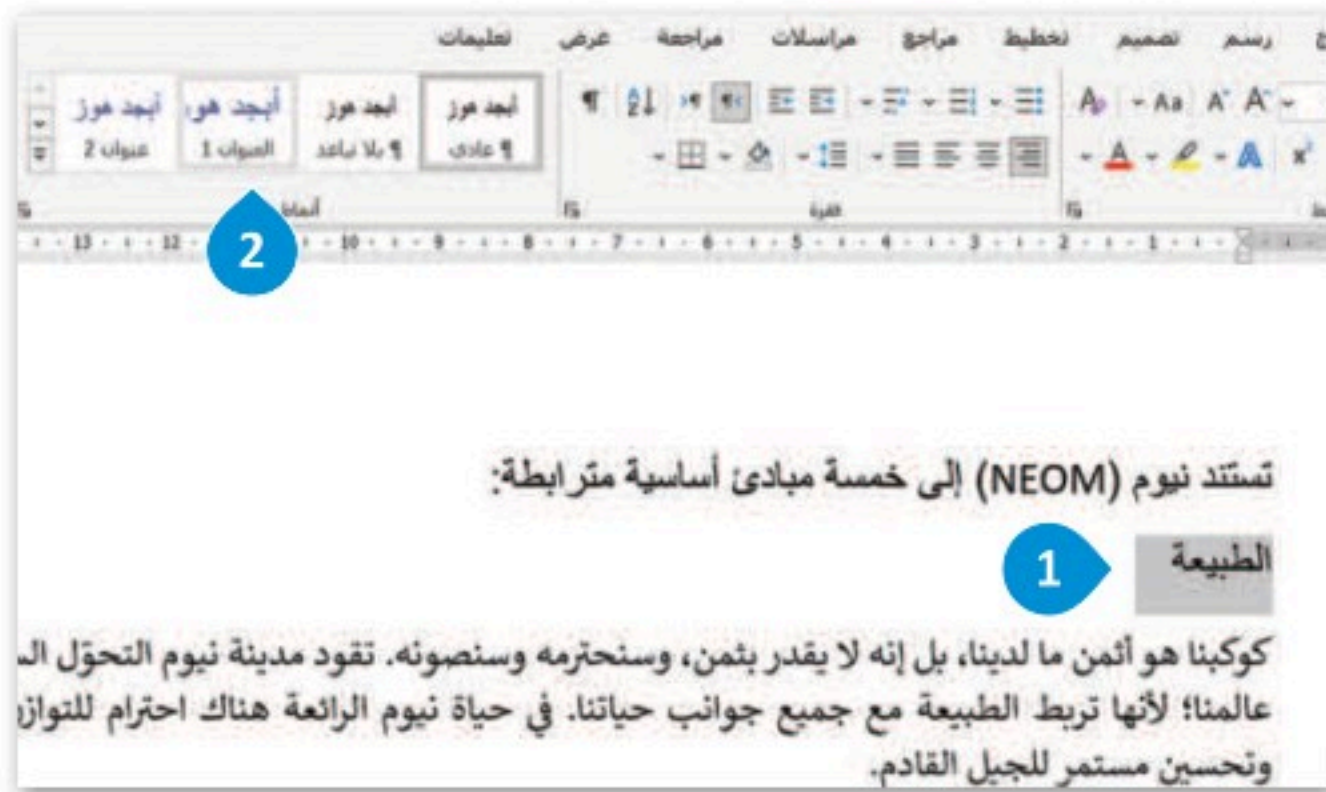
ع رسم تصميم تخطيط مراجع مراسلات مراجعة عرض تعليمات

أبجد هوز ¶ عادي
أبجد هوز ¶ بلا تباعد
أبجد هوز العنوان 1
أبجد هوز عنوان 2

فقرة
أنماط

2

13 12 10 9 8 7 6 5 4 3 2 1

تستند نيوم (NEOM) إلى خمسة مبادئ أساسية مترابطة:

الطبيعة

1

كوكبنا هو أثمن ما لدينا، بل إنه لا يقدر بثمن، وسنحترمه وسنصونه. تقود مدينة نيوم التحوّل ال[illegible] عالمنا؛ لأنها تربط الطبيعة مع جميع جوانب حياتنا. في حياة نيوم الرائعة هناك احترام للتواز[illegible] وتحسين مستمر للجيل القادم.